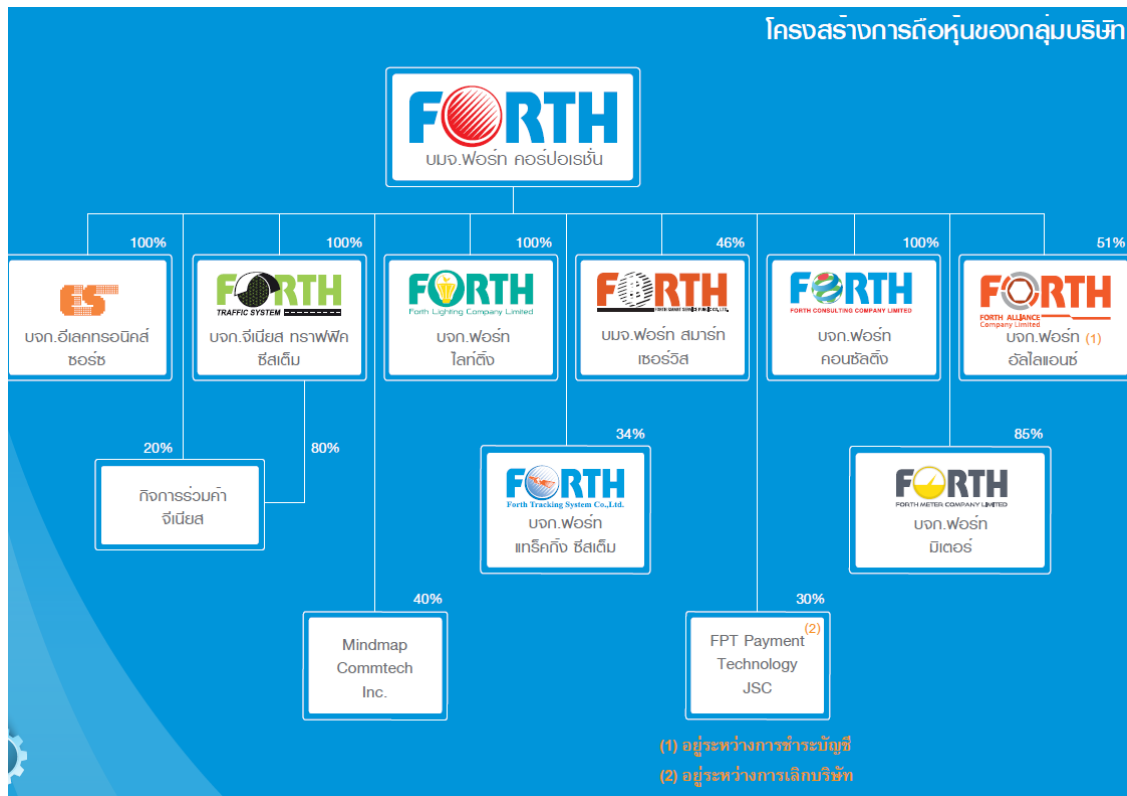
โครงสร้างการถือหุ้นของกลุ่มบริษัท

FORTH
บมจ.ฟอร์ท คอร์ปอเรชั่น

100%
ES
บจก.อีเลคทรอนิคส์ ซอร์ซ

100%
FORTH TRAFFIC SYSTEM
บจก.จีเนียส ทราฟฟิค ซีสเต็ม

100%
FORTH Forth Lighting Company Limited
บจก.ฟอร์ท ไลท์ติ้ง

46%
FORTH
บมจ.ฟอร์ท สมาร์ท เซอร์วิส

100%
FORTH FORTH CONSULTING COMPANY LIMITED
บจก.ฟอร์ท คอนซัลติ้ง

51%
FORTH FORTH ALLIANCE Company Limited
บจก.ฟอร์ท (1) อัลไลแอนซ์

20%
80%
กิจการร่วมค้า จีเนียส

34%
FORTH Forth Tracking System Co.,Ltd.
บจก.ฟอร์ท แทร็คกิ้ง ซีสเต็ม

85%
FORTH FORTH METER COMPANY LIMITED
บจก.ฟอร์ท มิเตอร์

40%
Mindmap Commtech Inc.

30%
FPT Payment (2) Technology JSC

(1) อยู่ระหว่างการชำระบัญชี
(2) อยู่ระหว่างการเลิกบริษัท